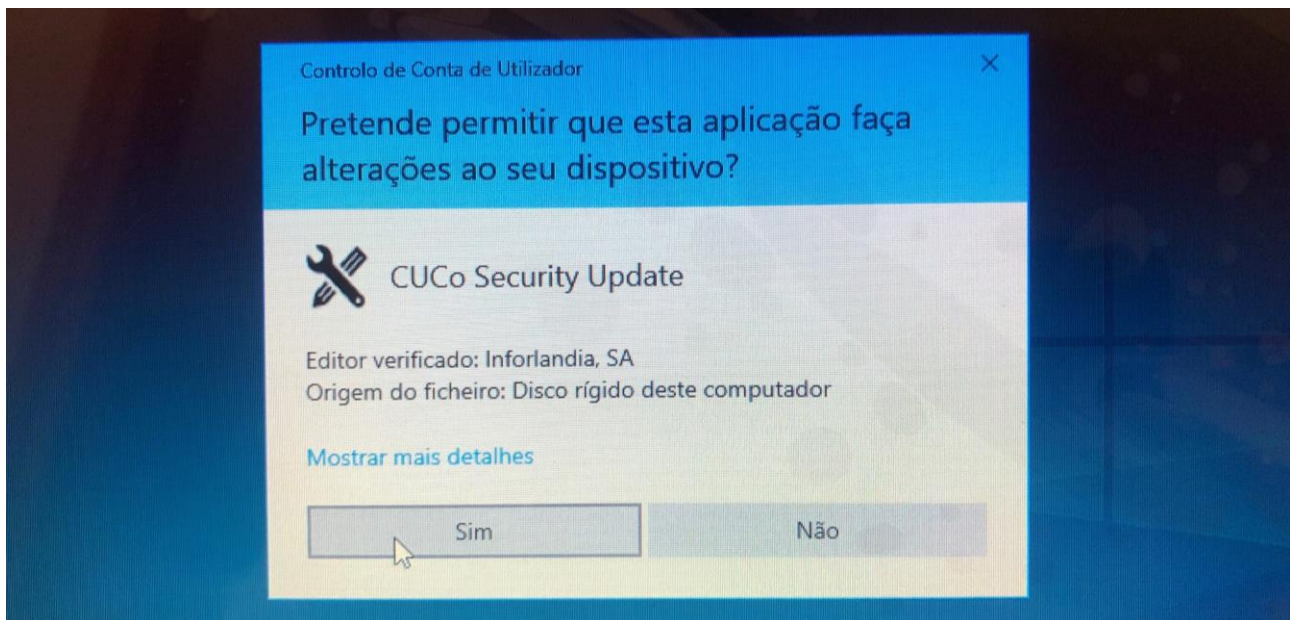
Controlo de Conta de Utilizador

×

Pretende permitir que esta aplicação faça alterações ao seu dispositivo?

CUCo Security Update

Editor verificado: Inforlandia, SA
Origem do ficheiro: Disco rígido deste computador

Mostrar mais detalhes

Sim

Não